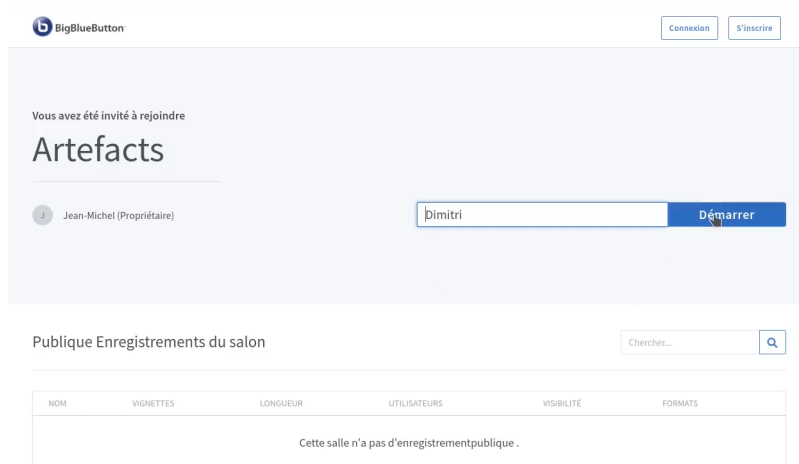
BigBlueButton

Connexion S'inscrire

Vous avez été invité à rejoindre

Artefacts

J Jean-Michel (Propriétaire)

Dimitri

Démarrer

Publique Enregistrements du salon

Chercher...

| NOM | VIGNETTES | LONGUEUR | UTILISATEURS | VISIBILITÉ | FORMATS |
|---|---|---|---|---|---|

Cette salle n'a pas d'enregistrementpublique .